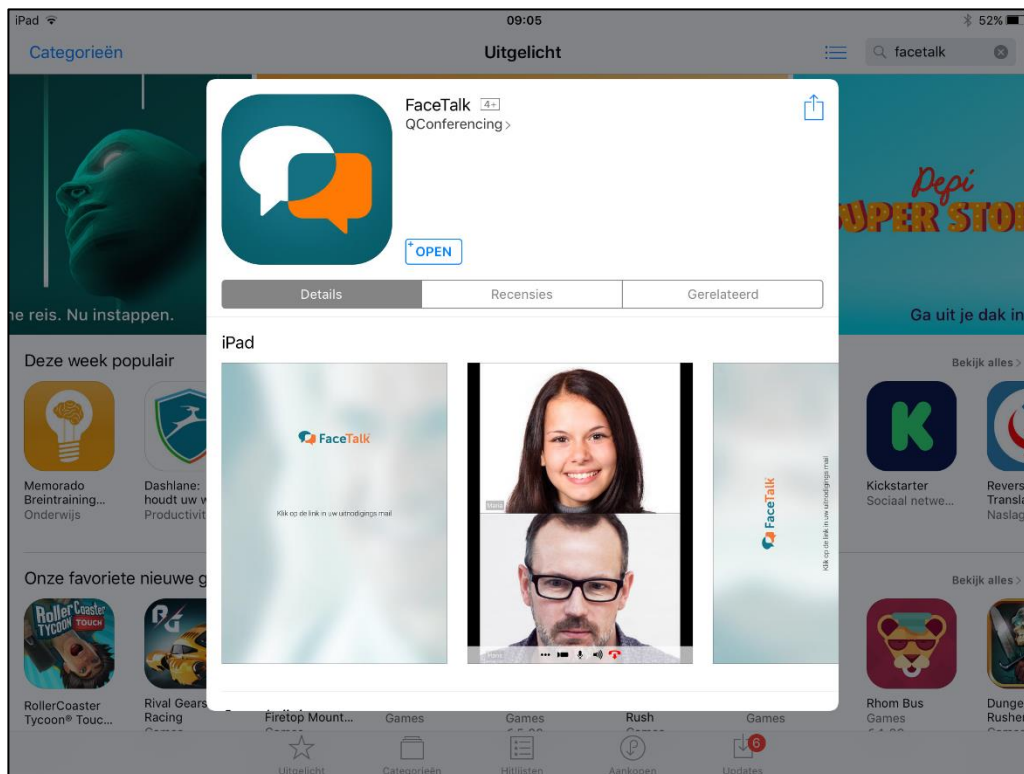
iPad
09:05
52%
Categorieën
Uitgelicht
facetalk

FaceTalk 4+
QConferencing >
OPEN
Details
Recensies
Gerelateerd
iPad
FaceTalk
Klik op de link in uw uitnodigings mail
FaceTalk
Klik op de link in uw uitnodigings mail

e reis. Nu instappen.
Pepi SUPER STO
Ga uit je dak in
Deze week populair
Bekijk alles >
Memorado Breintraining...
Onderwijs
Dashlane: houdt uw w
Productivit
Kickstarter
Sociaal netwe...
Revers Transl
Naslag
Onze favoriete nieuwe g
Bekijk alles >
RollerCoaster Tycoon® Touc...
Rival Gears Racing
Firetop Mount...
Games
Games
Rush
Games
Rhom Bus
Games
Dunge Rusher
Uitgelicht
Categorieën
Hitlijsten
Aankopen
Updates
6